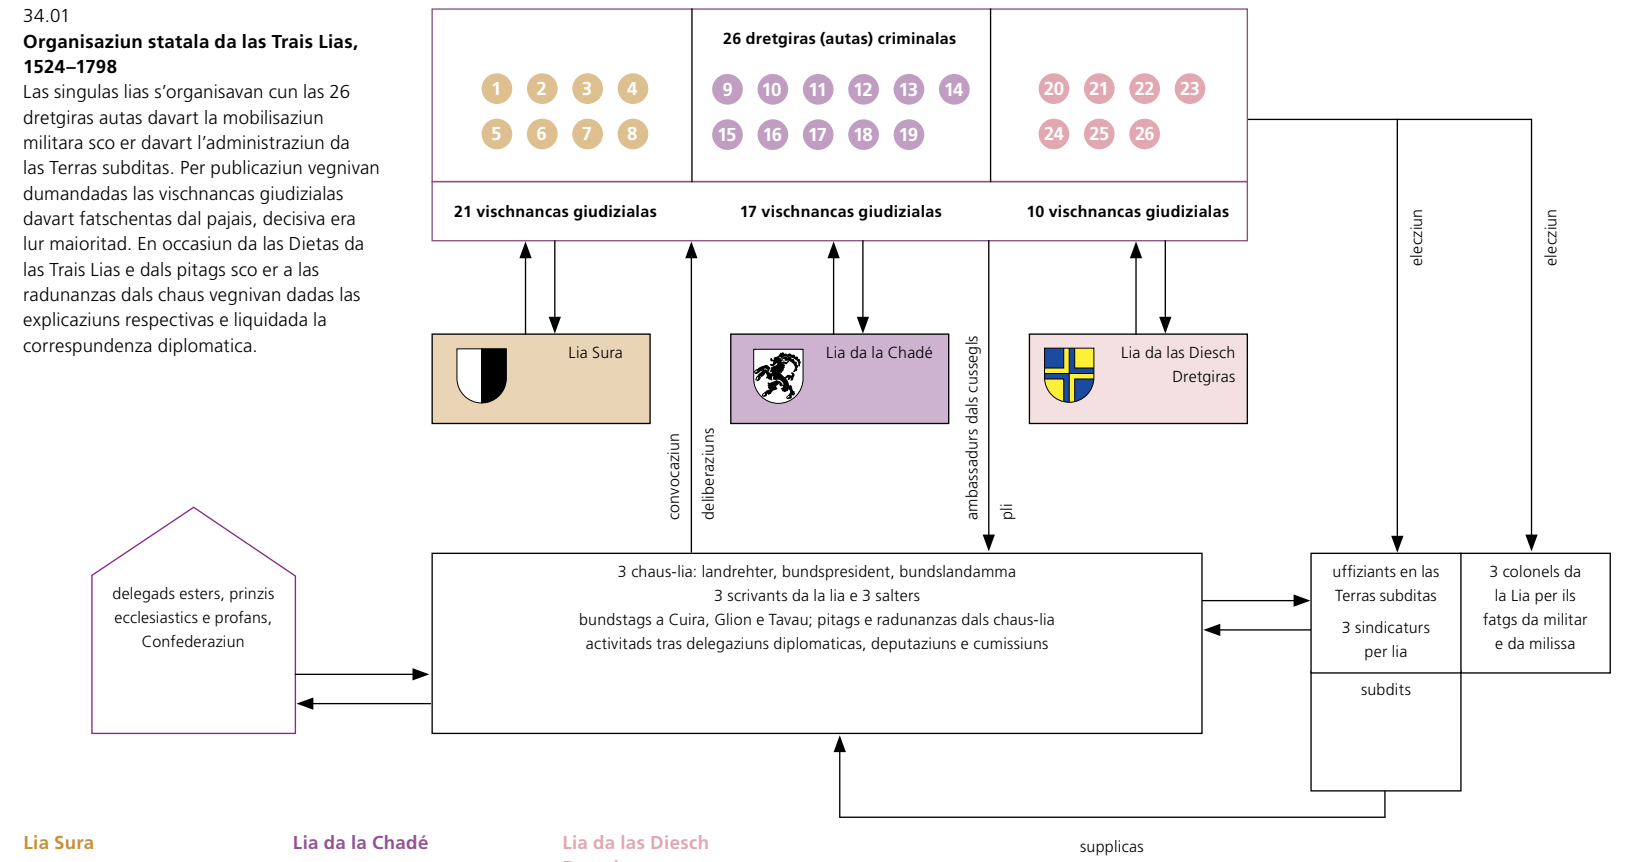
34.01

**Organisaziun statala da las Trais Lias, 1524–1798**

Las singulas lias s'organisavan cun las 26 dretgiras autas davart la mobilisaziun militara sco er davart l'administraziun da las Terras subditas. Per publicaziun vegnivan dumandadas las vischnancas giudizialas davart fatschentas dal pajais, decisiva era lur maioritad. En occasiun da las Dietas da las Trais Lias e dals pitags sco er a las radunanzas dals chaus vegnivan dadas las explicaziuns respectivas e liquidada la correspundenza diplomatica.

26 dretgiras (autas) criminalas

1 2 3 4 5 6 7 8

9 10 11 12 13 14 15 16 17 18 19

20 21 22 23 24 25 26

21 vischnancas giudizialas

17 vischnancas giudizialas

10 vischnancas giudizialas

Lia Sura

Lia da la Chadé

Lia da las Diesch Dretgiras

convocaziun

deliberaziuns

ambassadurs dals cussegls

pli

elecziun

elecziun

delegads esters, prinzis ecclesiastics e profans, Confederaziun

3 chaus-lia: landrehter, bundspresident, bundslandamma
3 scrivants da la lia e 3 salters
bundstags a Cuira, Glion e Tavau; pitags e radunanzas dals chaus-lia
activitads tras delegaziuns diplomaticas, deputaziuns e cumissiuns

uffiziants en las Terras subditas

3 sindicaturs per lia

3 colonels da la Lia per ils fatgs da militar e da milissa

subdits

supplicas

Lia Sura

Lia da la Chadé

Lia da las Diesch